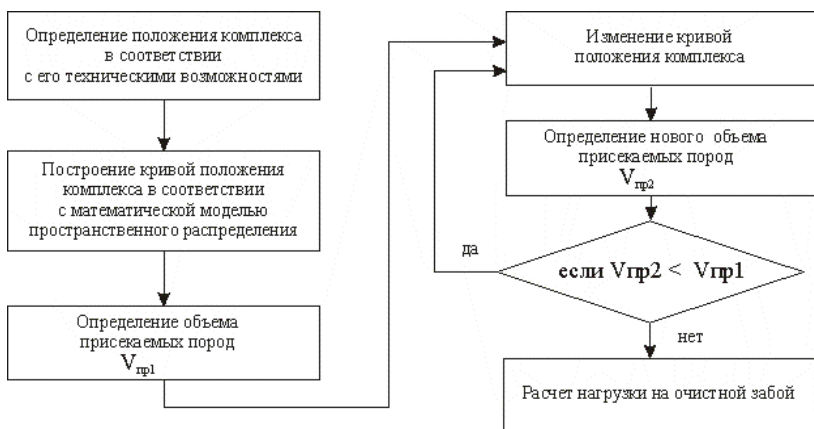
Определение положения комплекса в соответствии с его техническими возможностями

Построение кривой положения комплекса в соответствии с математической моделью пространственного распределения

Определение объема присекаемых пород $V_{пр1}$

Изменение кривой положения комплекса

Определение нового объема присекаемых пород $V_{пр2}$

да

если Vпр2 < Vпр1

нет

Расчет нагрузки на очистной забой